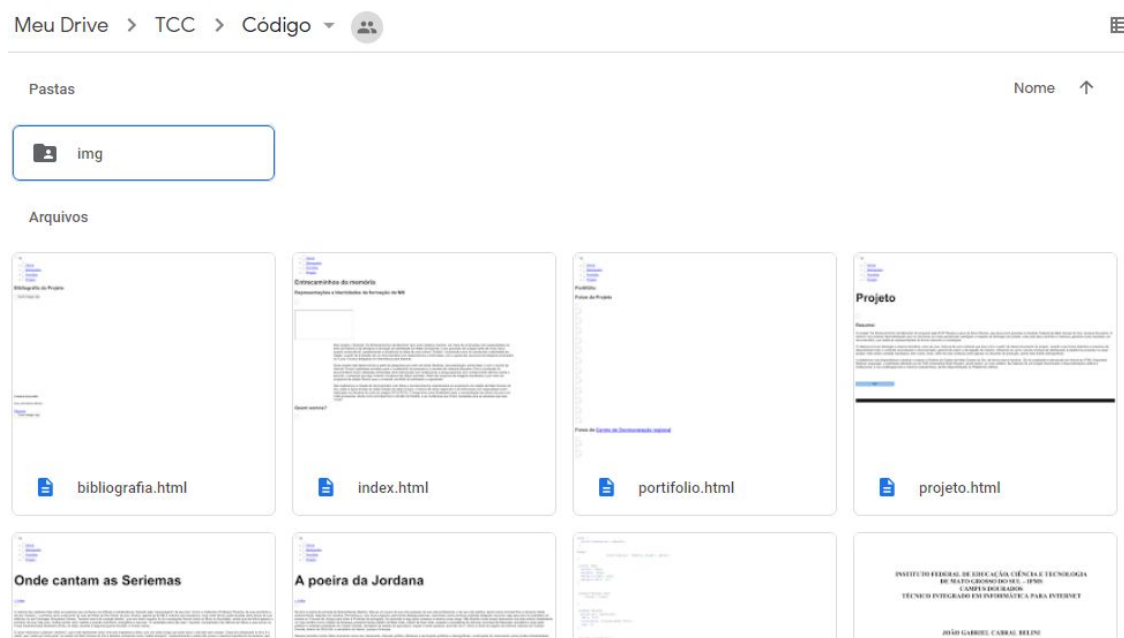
Meu Drive > TCC > Código

Pastas

Nome ↑

img

Arquivos

Bibliografia do Projeto

Entrecaminhos do memória

Representações e Identidades de formação do MS

Quem somos?

Portfólio

Fotos do Projeto

Fotos do Centro de Documentação regional

Projeto

Resumo

bibliografia.html

index.html

portifolio.html

projeto.html

Onde cantam as Seriemas

A poeira da Jordana

INSTITUTO FEDERAL DE EDUCAÇÃO, CIÊNCIA E TECNOLOGIA DE MATO GROSSO DO SUL – IFMS CAMPUS DOURADOS TÉCNICO INTEGRADO EM INFORMÁTICA PARA INTERNET

JOÃO GABRIEL CABRAL BELINI